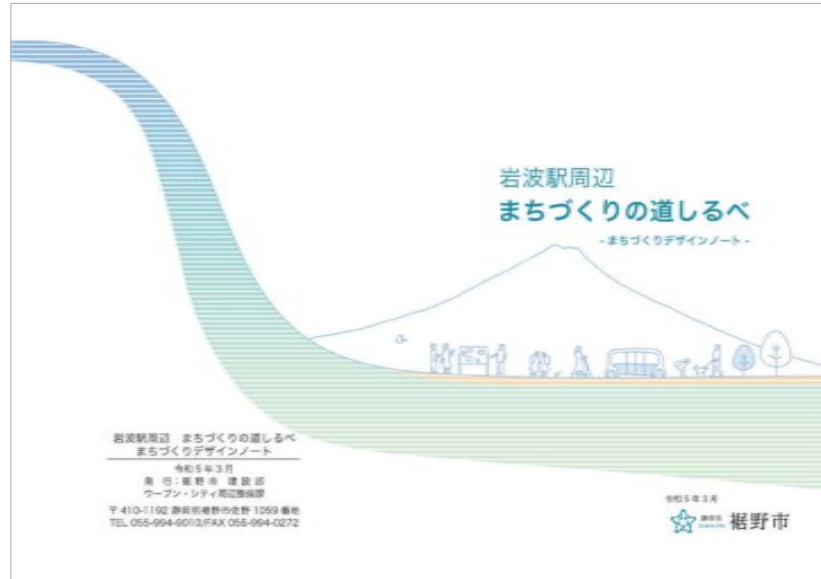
岩波駅周辺
まちづくりの道しるべ
-まちづくりデザインノート-

岩波駅周辺　まちづくりの道しるべ
まちづくりデザインノート

令和５年３月
発　行：裾野市　建設部
ウーブン・シティ周辺整備課

〒410-1192 静岡県裾野市佐野 1059 番地
TEL 055-994-9010/FAX 055-994-0272

令和５年３月

裾野市